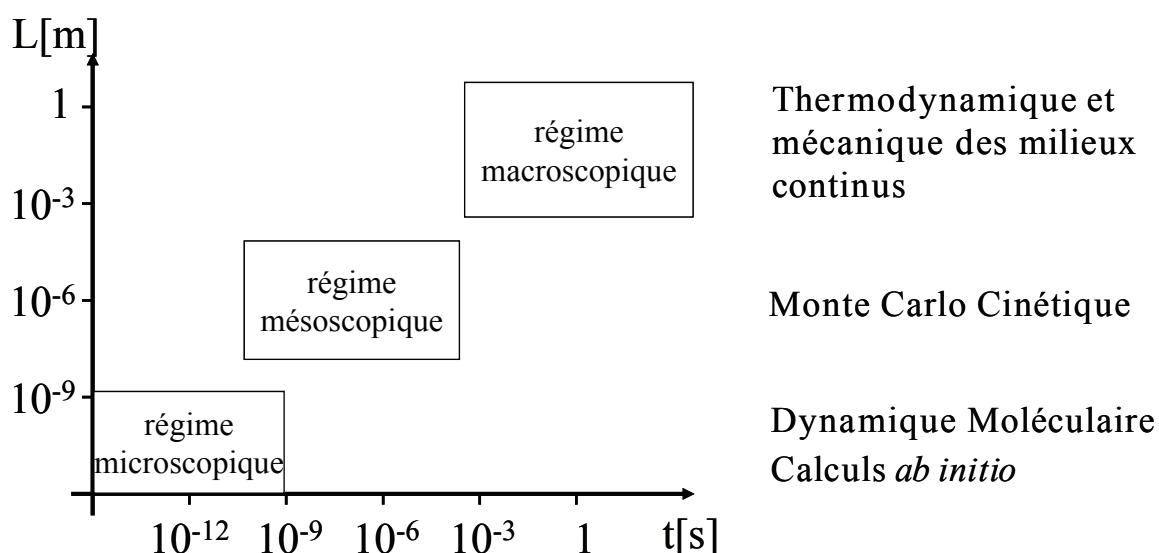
L[m]

1

$10^{-3}$

$10^{-6}$

$10^{-9}$

régime macroscopique

régime mésoscopique

régime microscopique

$10^{-12}$ $10^{-9}$ $10^{-6}$ $10^{-3}$ 1 t[s]

Thermodynamique et mécanique des milieux continus

Monte Carlo Cinétique

Dynamique Moléculaire
Calculs *ab initio*